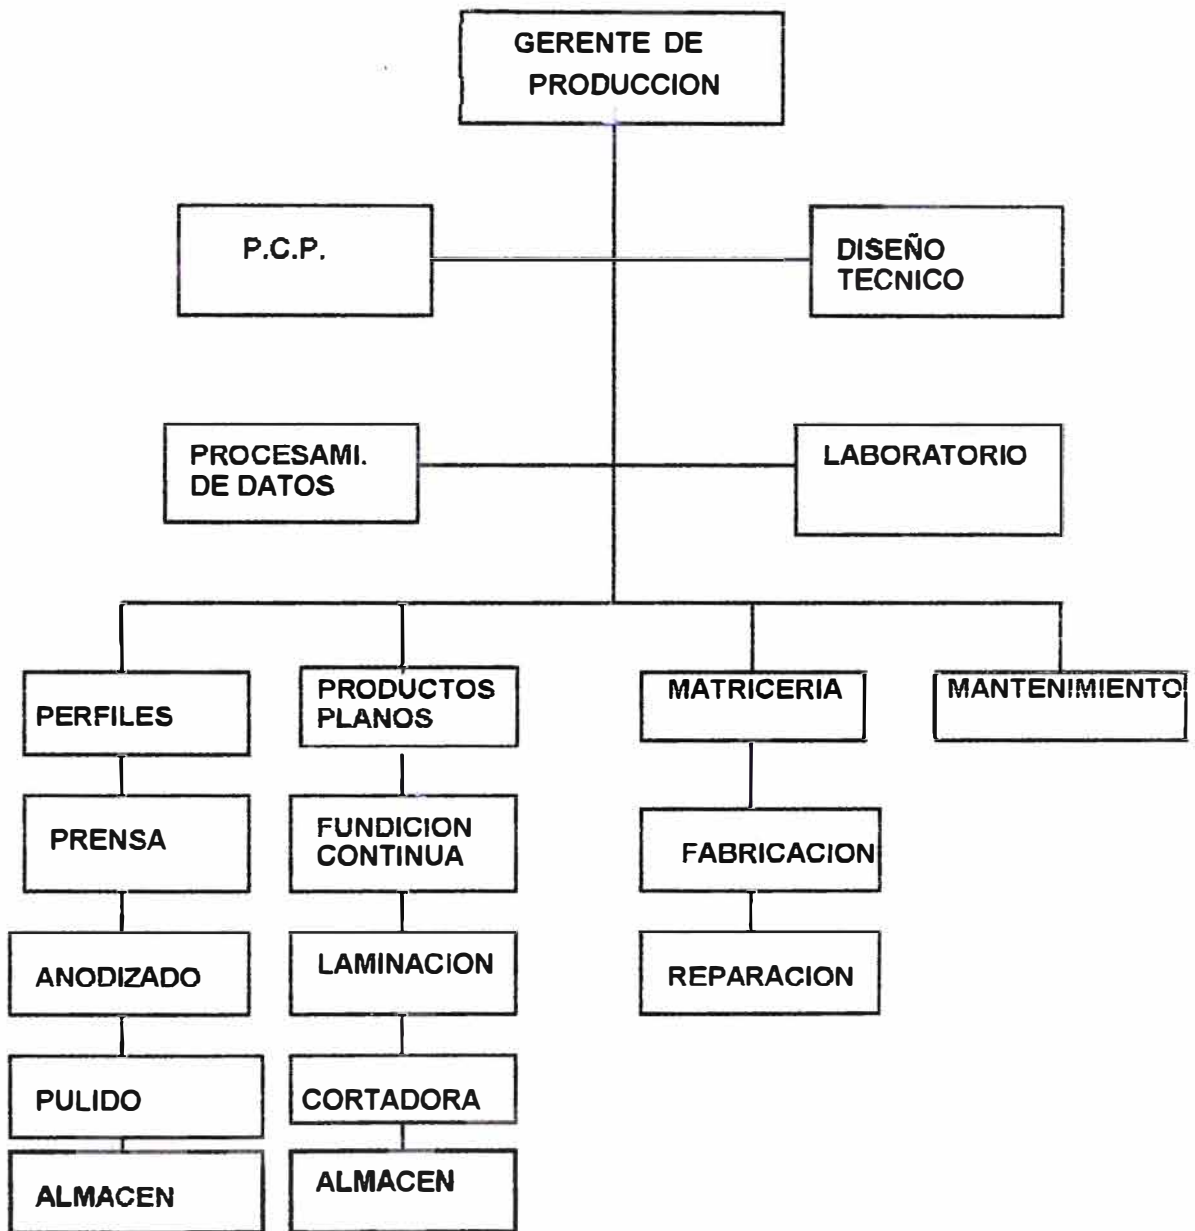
GERENTE DE PRODUCCION

P.C.P.

DISEÑO TECNICO

PROCESAMI. DE DATOS

LABORATORIO

PERFILES

PRENSA

ANODIZADO

PULIDO

ALMACEN

PRODUCTOS PLANOS

FUNDICION CONTINUA

LAMINACION

CORTADORA

ALMACEN

MATRICERIA

FABRICACION

REPARACION

MANTENIMIENTO